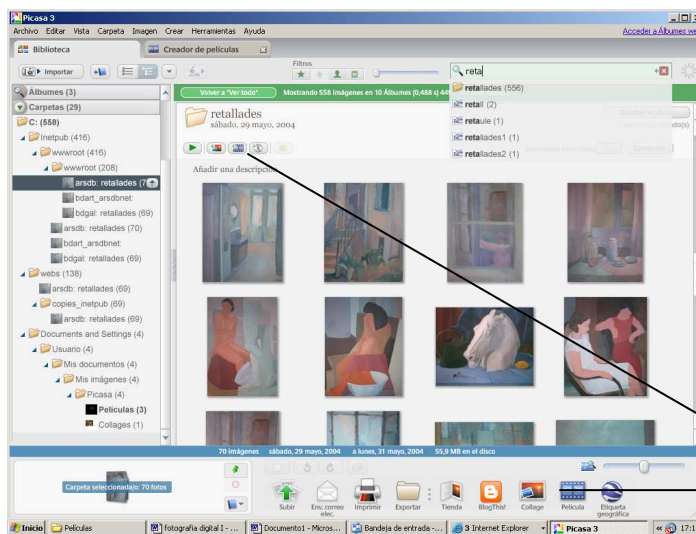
Picasa 3
Archivo Editar Vista Carpeta Imagen Crear Herramientas Ayuda
Acceder a Álbumes we
Biblioteca
Creador de películas
Importar
Filtros
reta
Álbumes (3)
Carpetas (29)
C: (558)
Inetpub (416)
wwwroot (416)
wwwroot (208)
arsdb: retallades (70)
bdart_arsdbnet:
bdgal: retallades (69)
arsdb: retallades (70)
bdart_arsdbnet:
bdgal: retallades (69)
webs (138)
arsdb: retallades (69)
copies_inetpub (69)
arsdb: retallades (69)
Documents and Settings (4)
Usuario (4)
Mis documentos (4)
Mis imágenes (4)
Picasa (4)
Peliculas (3)
Collages (1)
Volver a "Ver todo"
Mostrando 558 imágenes en 10 Álbumes (0,488 s) 44
retallades (556)
retall (2)
retaule (1)
retallades1 (1)
retallades2 (1)
retallades
sábado, 29 mayo, 2004
Añadir una descripción
70 imágenes sábado, 29 mayo, 2004 a lunes, 31 mayo, 2004 55,9 MB en el disco
Carpeta seleccionada: 70 fotos
Subir
Env. correo elec.
Imprimir
Exportar
Tienda
BlogThis!
Collage
Película
Etiqueta geográfica
Inicio
Películas
fotografía digital I - ...
Documento1 - Micros...
Bandeja de entrada -...
3 Internet Explorer
Picasa 3
17:1